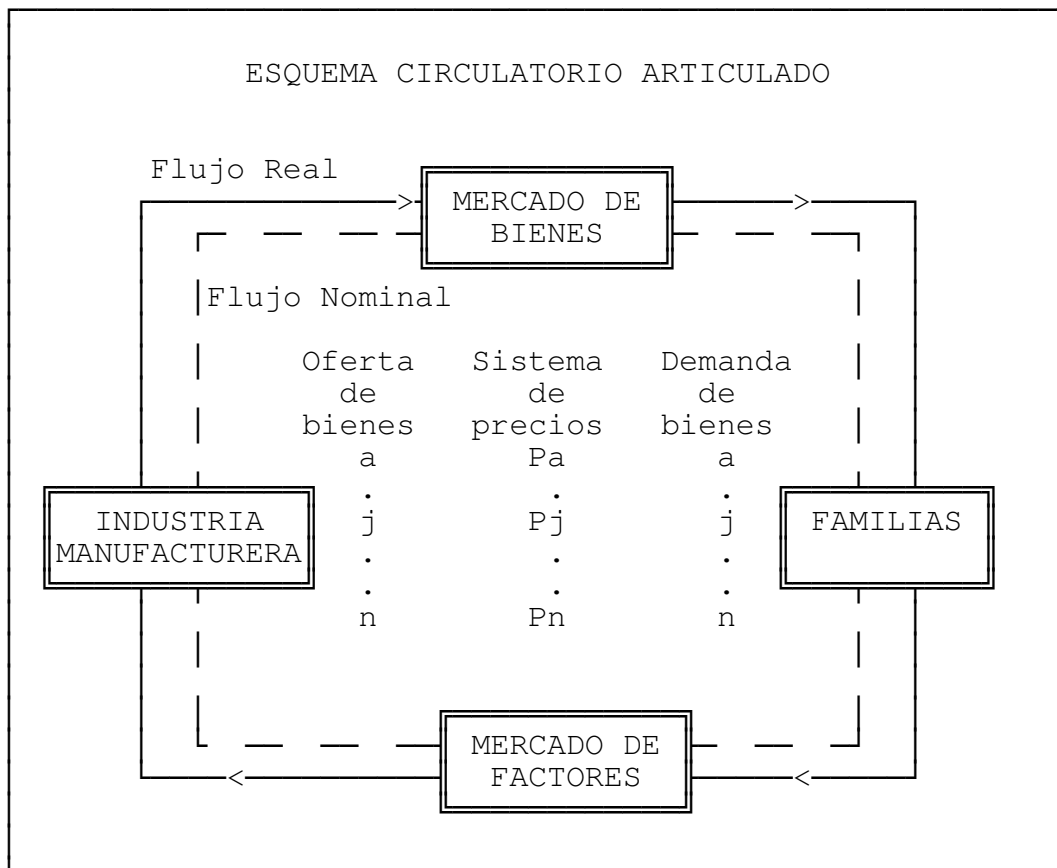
ESQUEMA CIRCULATORIO ARTICULADO

Flujo Real

MERCADO DE BIENES

Flujo Nominal

| Oferta de bienes | Sistema de precios | Demanda de bienes |
|---|---|---|
| a | Pa | a |
| . | . | . |
| j | Pj | j |
| . | . | . |
| . | . | . |
| n | Pn | n |

INDUSTRIA MANUFACTURERA

FAMILIAS

MERCADO DE FACTORES